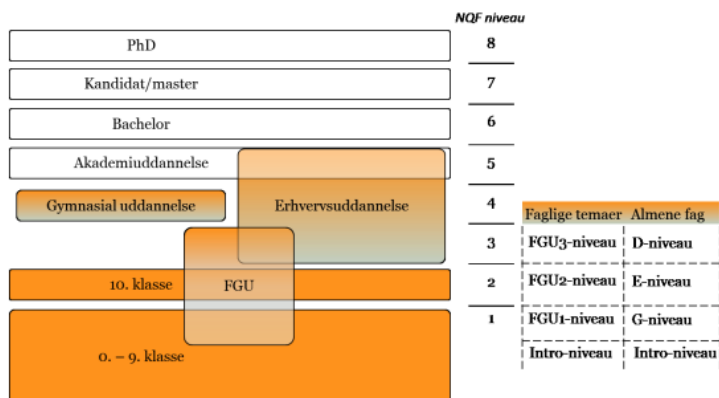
NQF niveau

PhD
8

Kandidat/master
7

Bachelor
6

Akademiuddannelse
5

Gymnasial uddannelse

Erhvervsuddannelse

4

3

2

1

10. klasse

FGU

0. – 9. klasse

| Faglige temaer | Almene fag |
|---|---|
| FGU3-niveau | D-niveau |
| FGU2-niveau | E-niveau |
| FGU1-niveau | G-niveau |
| Intro-niveau | Intro-niveau |